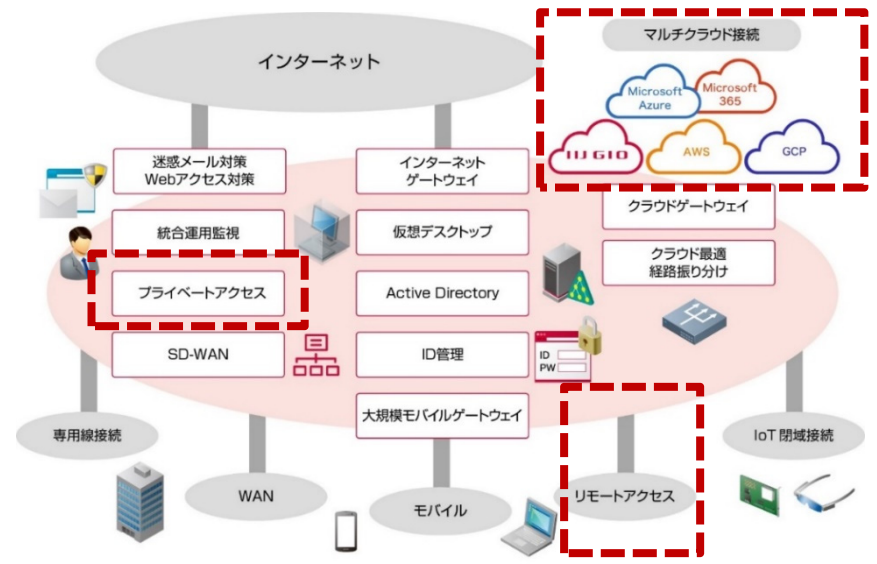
インターネット

マルチクラウド接続

Microsoft Azure

Microsoft 365

IIJ GIO

AWS

GCP

迷惑メール対策
Webアクセス対策

インターネット
ゲートウェイ

クラウドゲートウェイ

統合運用監視

仮想デスクトップ

クラウド最適
経路振り分け

プライベートアクセス

Active Directory

SD-WAN

ID管理

ID
PW

大規模モバイルゲートウェイ

専用線接続

IoT 閉域接続

WAN

モバイル

リモートアクセス